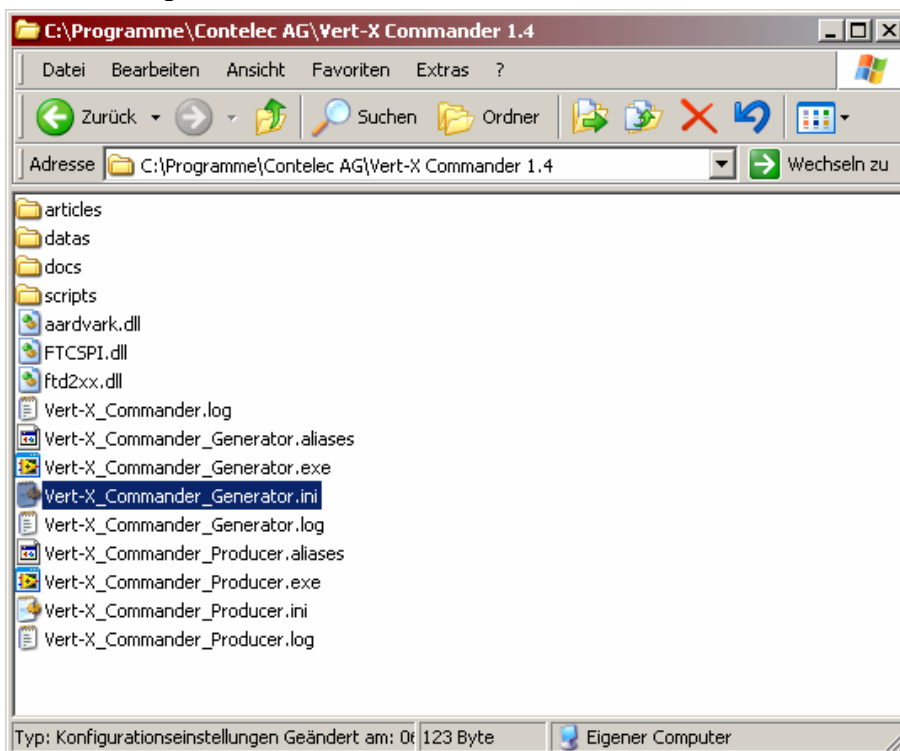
C:\Programme\Contelec AG\Vert-X Commander 1.4

Datei Bearbeiten Ansicht Favoriten Extras ?

Zurück Suchen Ordner

Adresse C:\Programme\Contelec AG\Vert-X Commander 1.4 Wechseln zu

articles
datas
docs
scripts
aardvark.dll
FTCSPI.dll
ftd2xx.dll
Vert-X_Commander.log
Vert-X_Commander_Generator.aliases
Vert-X_Commander_Generator.exe
Vert-X_Commander_Generator.ini
Vert-X_Commander_Generator.log
Vert-X_Commander_Producer.aliases
Vert-X_Commander_Producer.exe
Vert-X_Commander_Producer.ini
Vert-X_Commander_Producer.log

Typ: Konfigurationseinstellungen Geändert am: 0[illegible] 123 Byte Eigener Computer